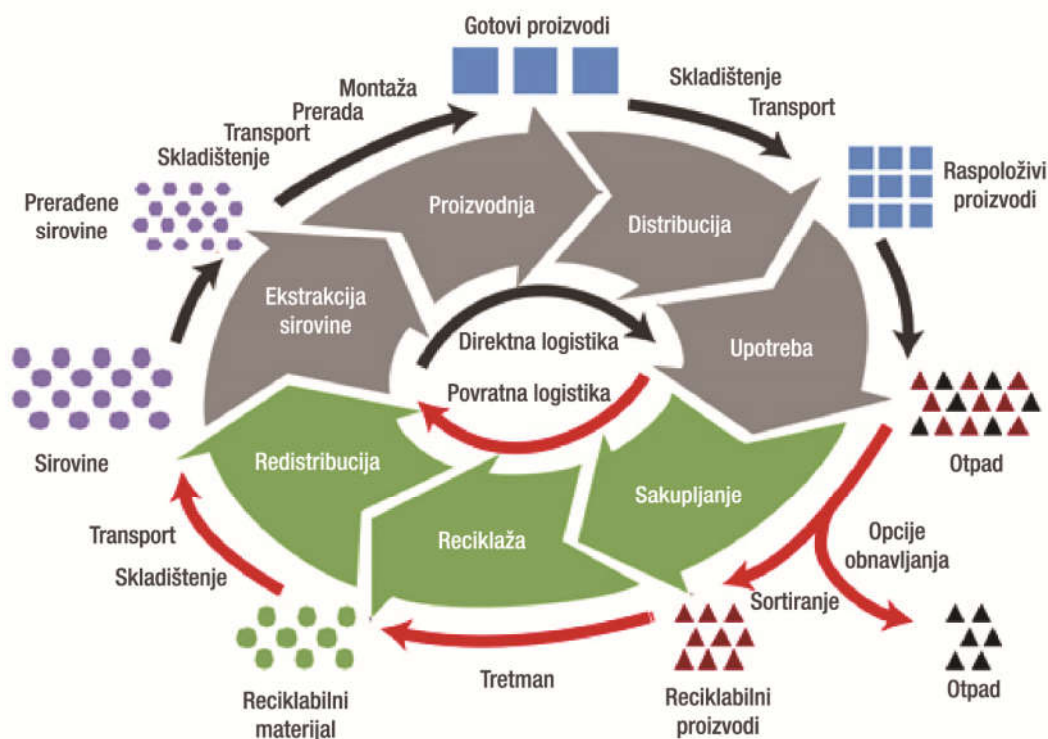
Gotovi proizvodi

Montaža
Prerada
Transport
Skladištenje

Skladištenje
Transport

Prerađene sirovine

Raspoloživi proizvodi

Proizvodnja

Distribucija

Ekstrakcija sirovine

Direktna logistika

Upotreba

Povratna logistika

Sirovine

Otpad

Redistribucija

Sakupljanje

Reciklaža

Opcije obnavljanja

Transport
Skladištenje

Sortiranje

Tretman

Reciklabilni materijal

Reciklabilni proizvodi

Otpad